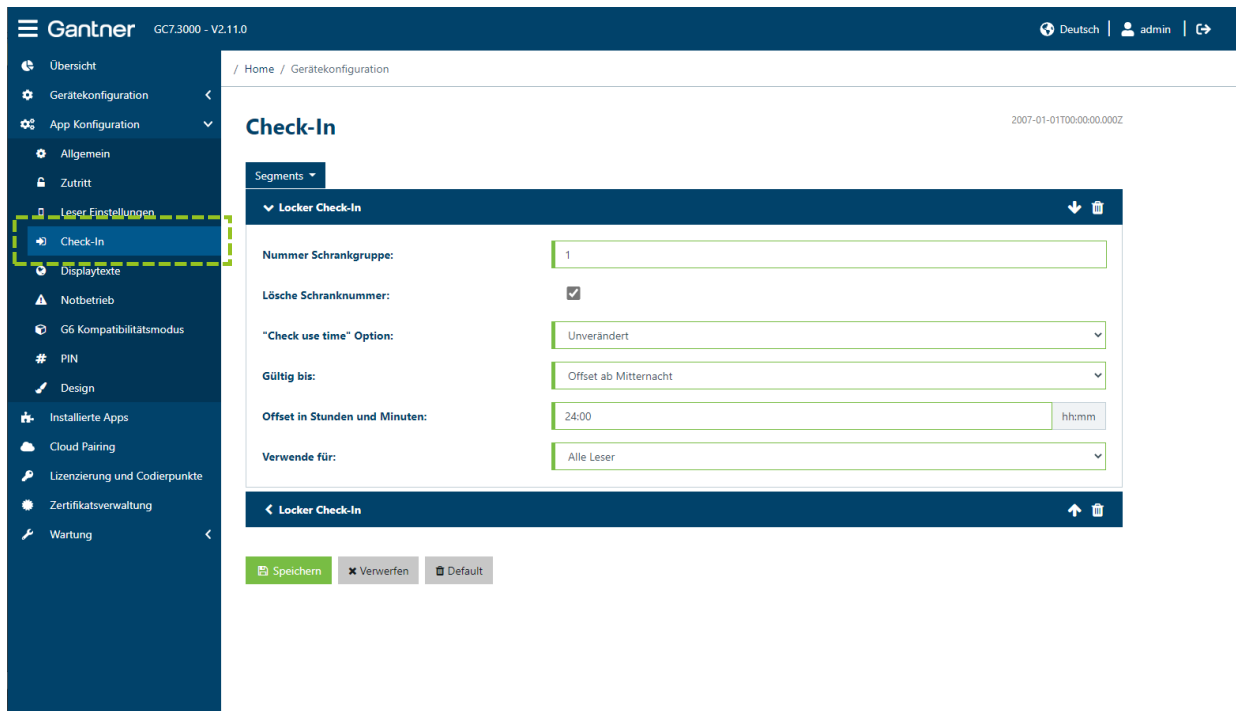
Gantner GC7.3000 - V2.11.0

Deutsch | admin |

Übersicht
Gerätekonfiguration
App Konfiguration
Allgemein
Zutritt
Leser Einstellungen
Check-In
Displaytexte
Notbetrieb
G6 Kompatibilitätsmodus
PIN
Design
Installierte Apps
Cloud Pairing
Lizenzierung und Codierpunkte
Zertifikatsverwaltung
Wartung

/ Home / Gerätekonfiguration

Check-In

2007-01-01T00:00:00.000Z

Segments

Locker Check-In

Nummer Schrankgruppe: 1

Lösche Schranknummer:

"Check use time" Option: Unverändert

Gültig bis: Offset ab Mitternacht

Offset in Stunden und Minuten: 24:00 hh:mm

Verwende für: Alle Leser

Locker Check-In

Speichern
Verwerfen
Default